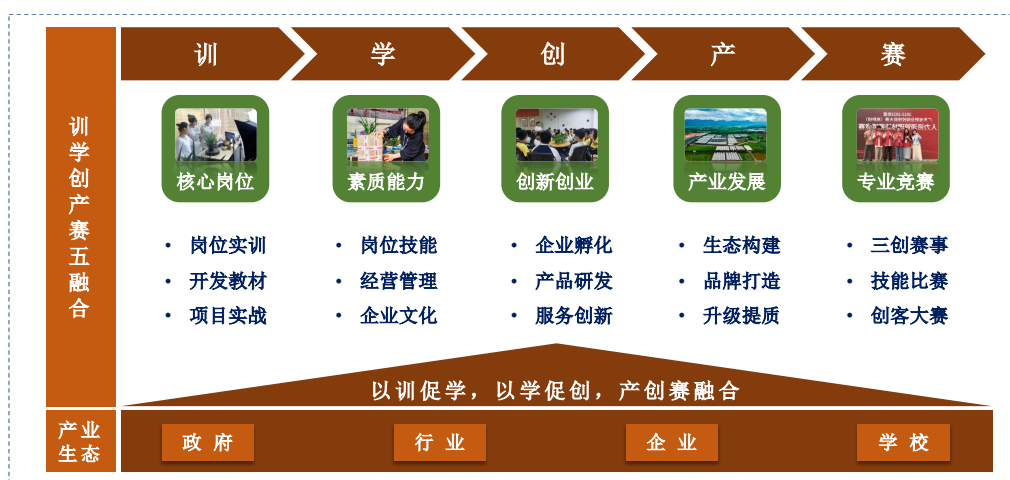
训学创产赛五融合

训 学 创 产 赛

核心岗位
素质能力
创新创业
产业发展
专业竞赛

• 岗位实训
• 开发教材
• 项目实战

• 岗位技能
• 经营管理
• 企业文化

• 企业孵化
• 产品研发
• 服务创新

• 生态构建
• 品牌打造
• 升级提质

• 三创赛事
• 技能比赛
• 创客大赛

以训促学，以学促创，产创赛融合

产业生态

政 府
行 业
企 业
学 校